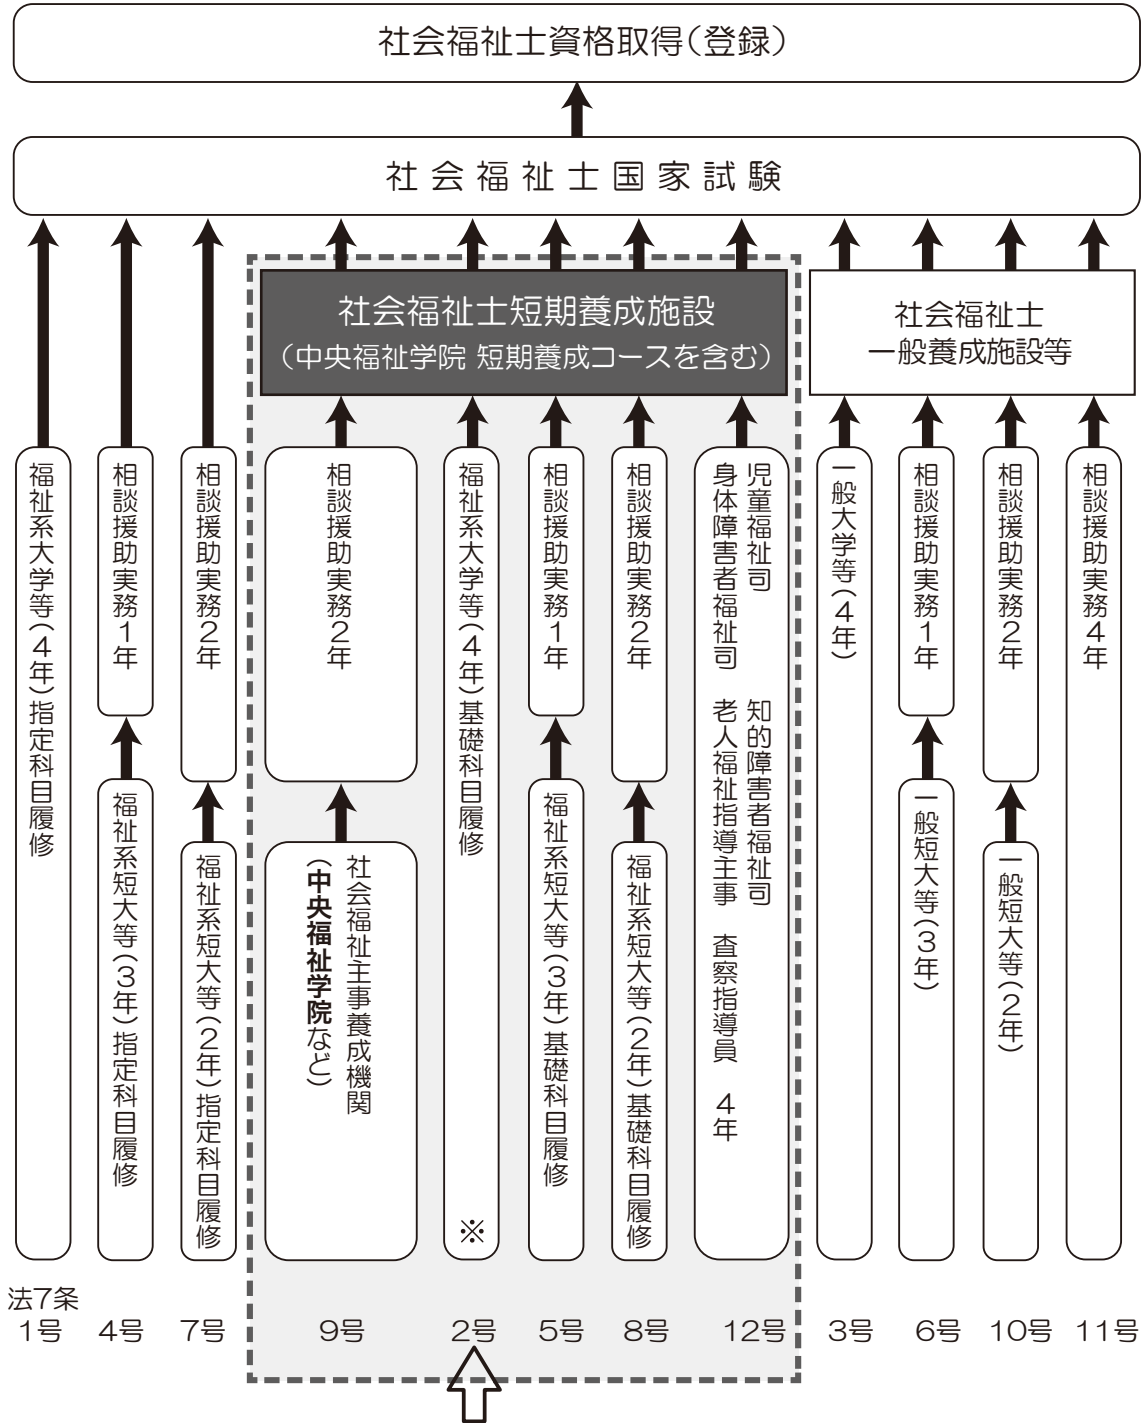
社会福祉士資格取得(登録)

社会福祉士国家試験

社会福祉士短期養成施設
(中央福祉学院 短期養成コースを含む)

社会福祉士
一般養成施設等

福祉系大学等(4年)指定科目履修

相談援助実務1年

福祉系短大等(3年)指定科目履修

相談援助実務2年

福祉系短大等(2年)指定科目履修

相談援助実務2年

社会福祉主事養成機関
(中央福祉学院など)

福祉系大学等(4年)基礎科目履修
※

相談援助実務1年

福祉系短大等(3年)基礎科目履修

相談援助実務2年

福祉系短大等(2年)基礎科目履修

児童福祉司
身体障害者福祉司
知的障害者福祉司
老人福祉指導主事
査察指導員
4年

一般大学等(4年)

相談援助実務1年

一般短大等(3年)

相談援助実務2年

一般短大等(2年)

相談援助実務4年

法7条
1号 4号 7号 9号 2号 5号 8号 12号 3号 6号 10号 11号